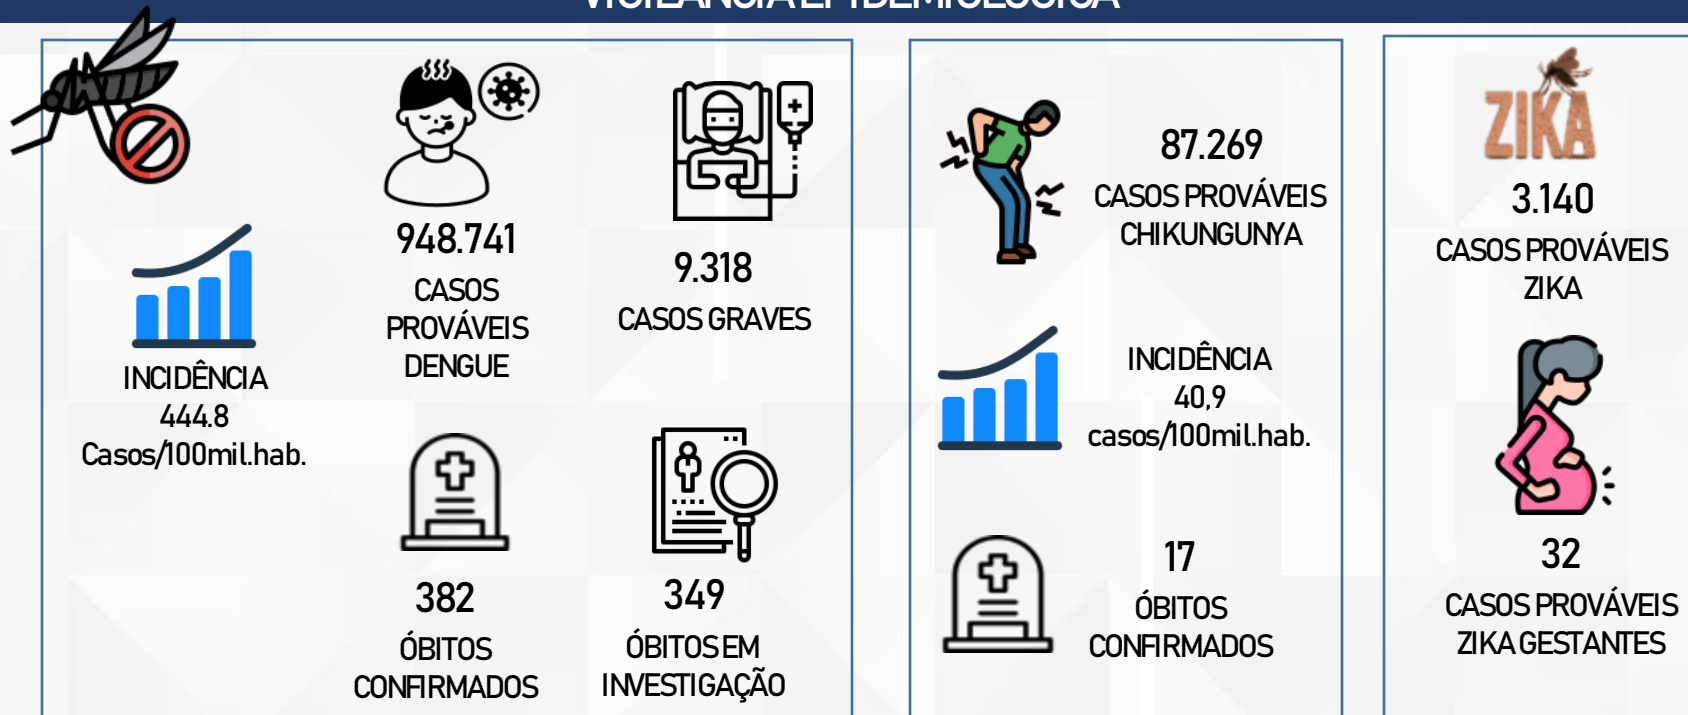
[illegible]

INCIDÊNCIA 444.8 Casos/100mil.hab.

948.741 CASOS PROVÁVEIS DENGUE

9.318 CASOS GRAVES

382 ÓBITOS CONFIRMADOS

349 ÓBITOS EM INVESTIGAÇÃO

87.269 CASOS PROVÁVEIS CHIKUNGUNYA

INCIDÊNCIA 40,9 casos/100mil.hab.

17 ÓBITOS CONFIRMADOS

ZIKA

3.140 CASOS PROVÁVEIS ZIKA

32 CASOS PROVÁVEIS ZIKA GESTANTES